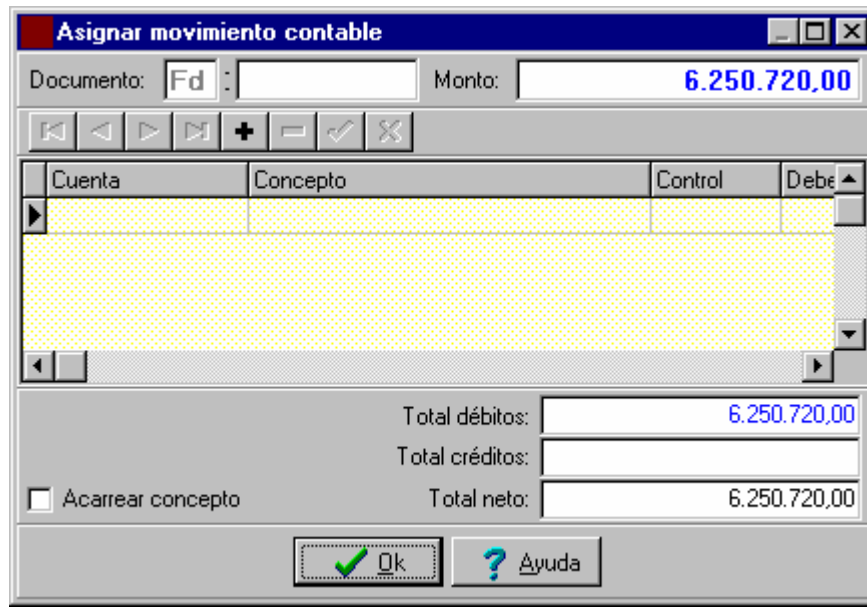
Asignar movimiento contable

Documento: Fd :

Monto: 6.250.720,00

| Cuenta | Concepto | Control | Debe |
|---|---|---|---|
| | | | |

Total débitos: 6.250.720,00

Total créditos:

Acarrear concepto

Total neto: 6.250.720,00

Ok

Ayuda